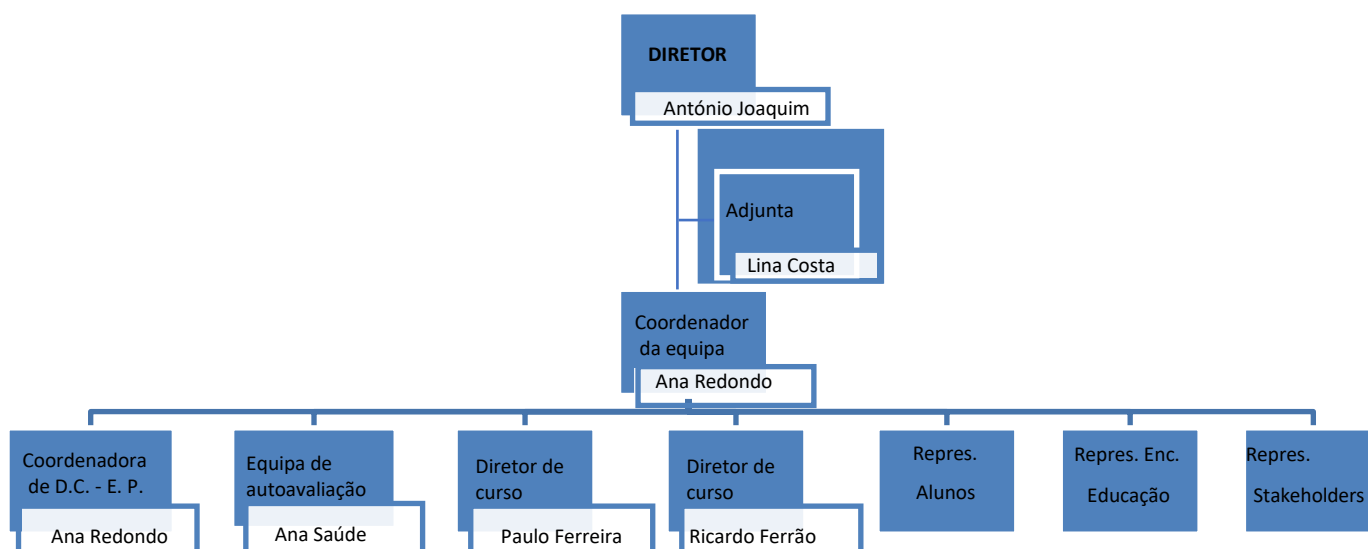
DIRETOR

António Joaquim

Adjunta

Lina Costa

Coordenador da equipa

Ana Redondo

Coordenadora de D.C. - E. P.

Ana Redondo

Equipa de autoavaliação

Ana Saúde

Diretor de curso

Paulo Ferreira

Diretor de curso

Ricardo Ferrão

Repres. Alunos

Repres. Enc. Educação

Repres. Stakeholders